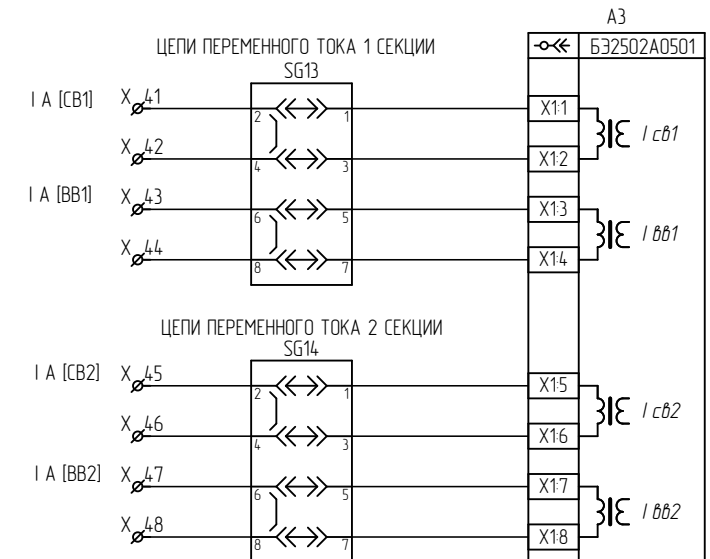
A3

ЦЕПИ ПЕРЕМЕННОГО ТОКА 1 СЕКЦИИ

SG13

БЭ2502А0501

I A [CB1] X 41

X 42

I A [BB1] X 43

X 44

2 1
4 3
6 5
8 7

X1:1
X1:2
X1:3
X1:4

I св1
I вв1

ЦЕПИ ПЕРЕМЕННОГО ТОКА 2 СЕКЦИИ

SG14

I A [CB2] X 45

X 46

I A [BB2] X 47

X 48

2 1
4 3
6 5
8 7

X1:5
X1:6
X1:7
X1:8

I св2
I вв2